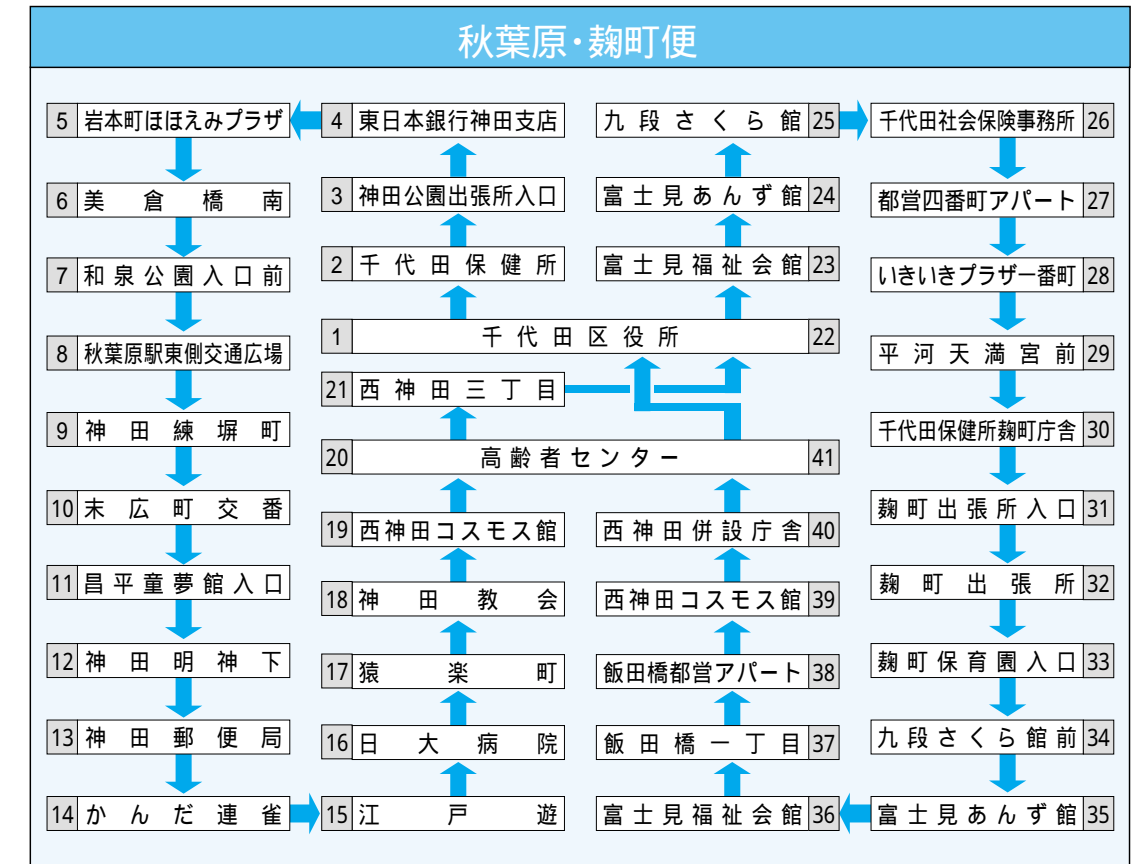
秋葉原・麹町便

5 岩本町ほほえみプラザ
6 美倉橋南
7 和泉公園入口前
8 秋葉原駅東側交通広場
9 神田練塀町
10 末広町交番
11 昌平童夢館入口
12 神田明神下
13 神田郵便局
14 かんだ連雀

4 東日本銀行神田支店
3 神田公園出張所入口
2 千代田保健所
1 千代田区役所 22
21 西神田三丁目
20 高齢者センター 41
19 西神田コスモス館
18 神田教会
17 猿楽町
16 日大病院
15 江戸遊

九段さくら館 25
富士見あんず館 24
富士見福祉会館 23
西神田併設庁舎 40
西神田コスモス館 39
飯田橋都営アパート 38
飯田橋一丁目 37
富士見福祉会館 36

千代田社会保険事務所 26
都営四番町アパート 27
いきいきプラザ一番町 28
平河天満宮前 29
千代田保健所麹町庁舎 30
麹町出張所入口 31
麹町出張所 32
麹町保育園入口 33
九段さくら館前 34
富士見あんず館 35